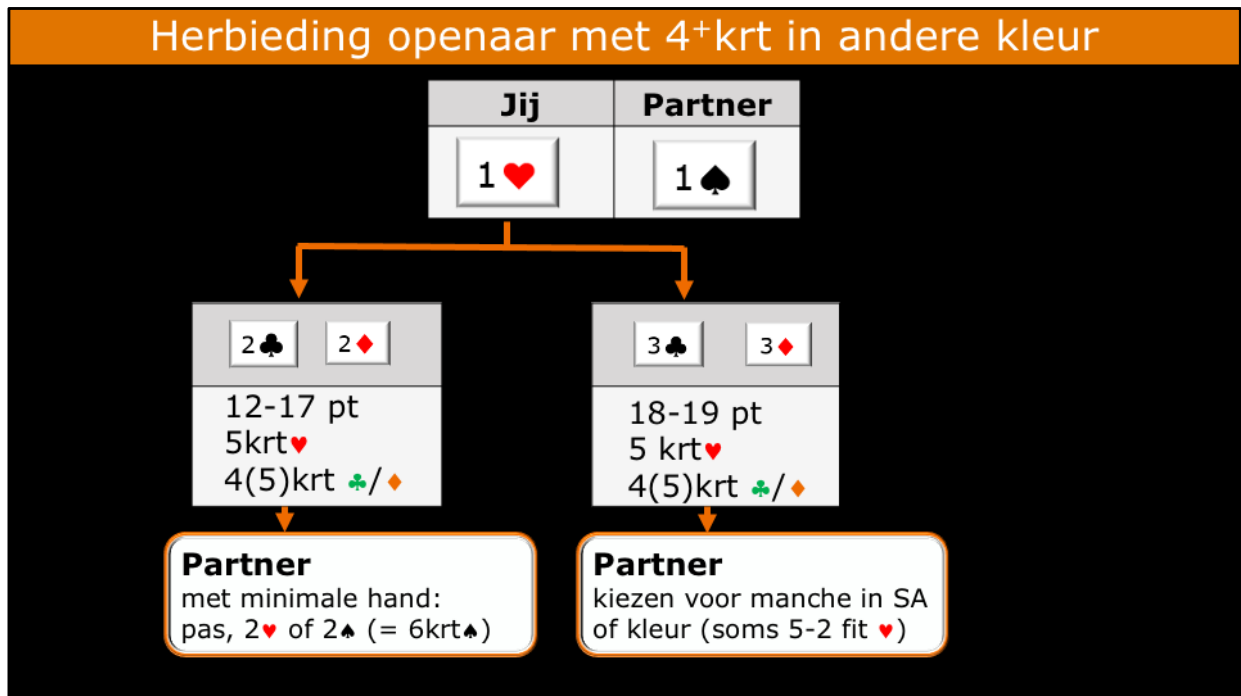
Herbieding openaar met $4^+$krt in andere kleur

| Jij | Partner |
|---|---|
| 1♥ | 1♠ |

2♣ 2♦

12-17 pt
5krt♥
4(5)krt ♣/♦

3♣ 3♦

18-19 pt
5 krt♥
4(5)krt ♣/♦

Partner
met minimale hand:
pas, 2♥ of 2♠ (= 6krt♠)

Partner
kiezen voor manche in SA of kleur (soms 5-2 fit ♥)